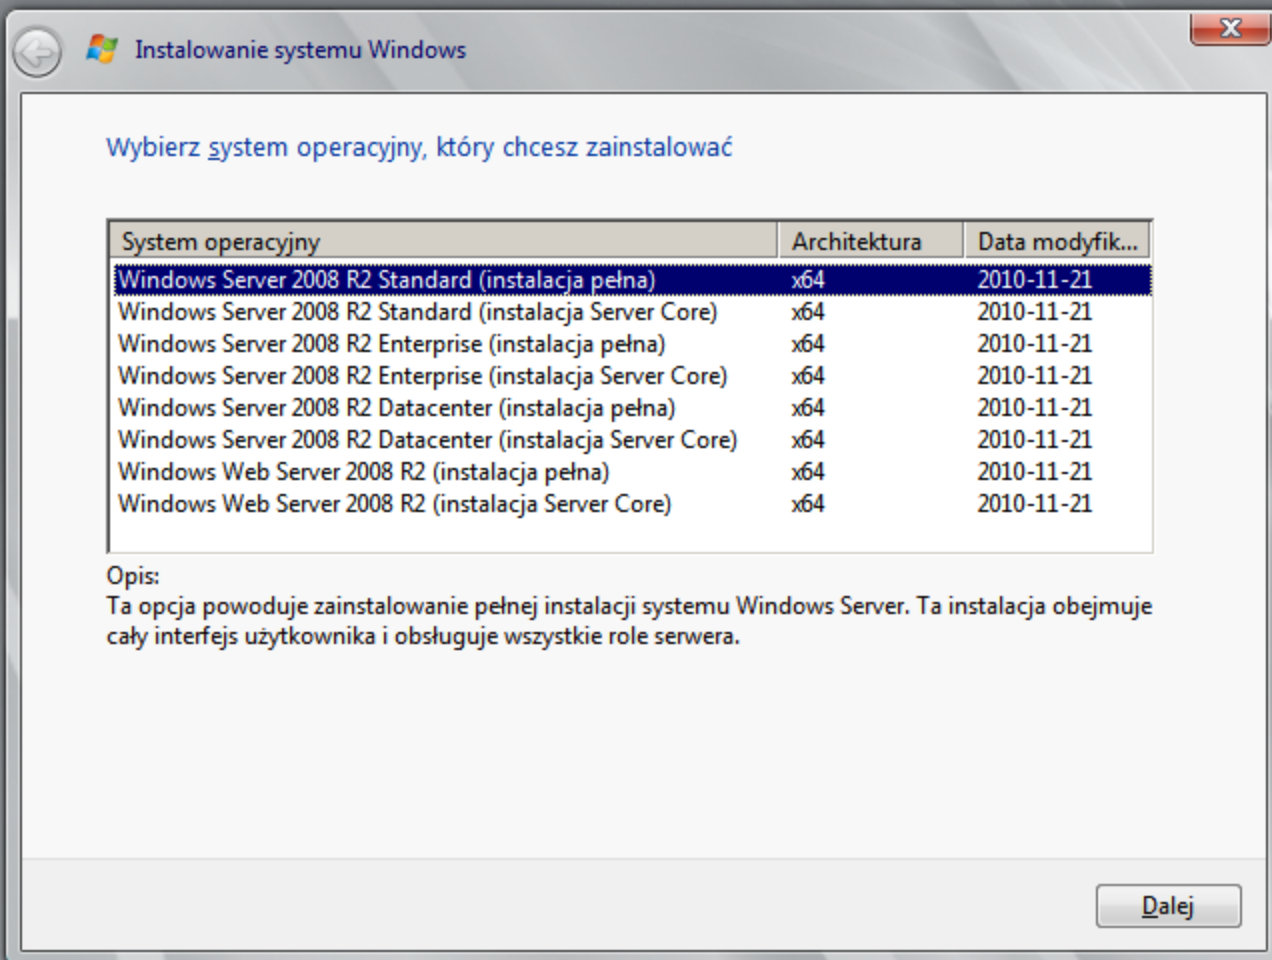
Instalowanie systemu Windows

Wybierz system operacyjny, który chcesz zainstalować

| System operacyjny | Architektura | Data modyfik... |
|---|---|---|
| Windows Server 2008 R2 Standard (instalacja pełna) | x64 | 2010-11-21 |
| Windows Server 2008 R2 Standard (instalacja Server Core) | x64 | 2010-11-21 |
| Windows Server 2008 R2 Enterprise (instalacja pełna) | x64 | 2010-11-21 |
| Windows Server 2008 R2 Enterprise (instalacja Server Core) | x64 | 2010-11-21 |
| Windows Server 2008 R2 Datacenter (instalacja pełna) | x64 | 2010-11-21 |
| Windows Server 2008 R2 Datacenter (instalacja Server Core) | x64 | 2010-11-21 |
| Windows Web Server 2008 R2 (instalacja pełna) | x64 | 2010-11-21 |
| Windows Web Server 2008 R2 (instalacja Server Core) | x64 | 2010-11-21 |

Opis:
Ta opcja powoduje zainstalowanie pełnej instalacji systemu Windows Server. Ta instalacja obejmuje cały interfejs użytkownika i obsługuje wszystkie role serwera.

Dalej